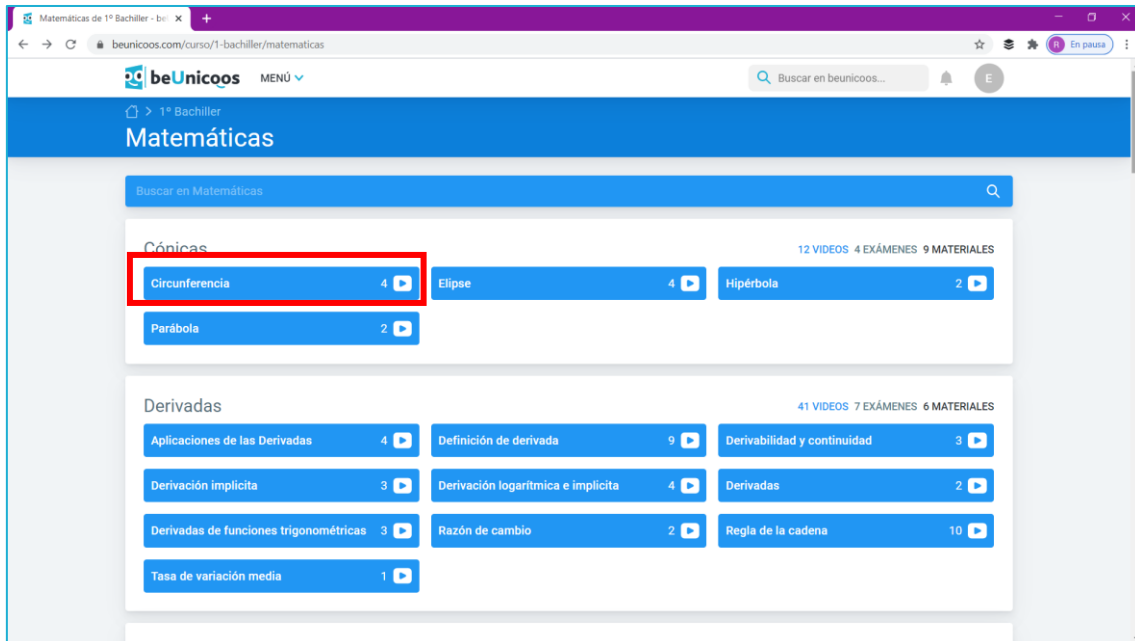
Matemáticas de 1º Bachiller - be

beunicoos.com/curso/1-bachiller/matematicas

R En pausa

beUnicoos MENÚ

Buscar en beunicoos...

E

> 1º Bachiller

Matemáticas

Buscar en Matemáticas

Cónicas

12 VIDEOS 4 EXÁMENES 9 MATERIALES

Circunferencia 4

Elipse 4

Hipérbola 2

Parábola 2

Derivadas

41 VIDEOS 7 EXÁMENES 6 MATERIALES

Aplicaciones de las Derivadas 4

Definición de derivada 9

Derivabilidad y continuidad 3

Derivación implicita 3

Derivación logarítmica e implicita 4

Derivadas 2

Derivadas de funciones trigonométricas 3

Razón de cambio 2

Regla de la cadena 10

Tasa de variación media 1